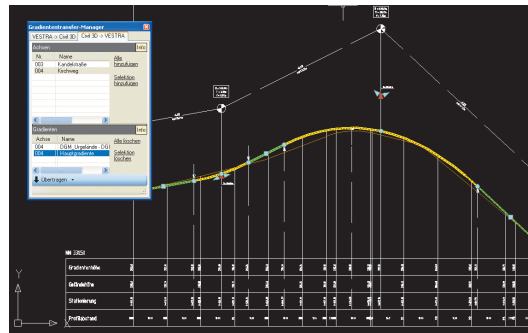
Gradiententransfer-Manager

VESTRA -> Civil 3D | Civil 3D -> VESTRA

Achsen | Info

| Nr. | Name |
|---|---|
| 003 | Kandelstraße |
| 004 | Kirchweg |

Alle hinzufügen

Selektion hinzufügen

Gradienten | Info

| Achse | Name |
|---|---|
| 004 | DGM_Urgelände - DGM |
| 004 | Hauptgradiente |

Alle löschen

Selektion löschen

Übertragen

NN 2050

Gradientenhöhe

Geländehöhe

Stationierung

Profilabstand

Y

X